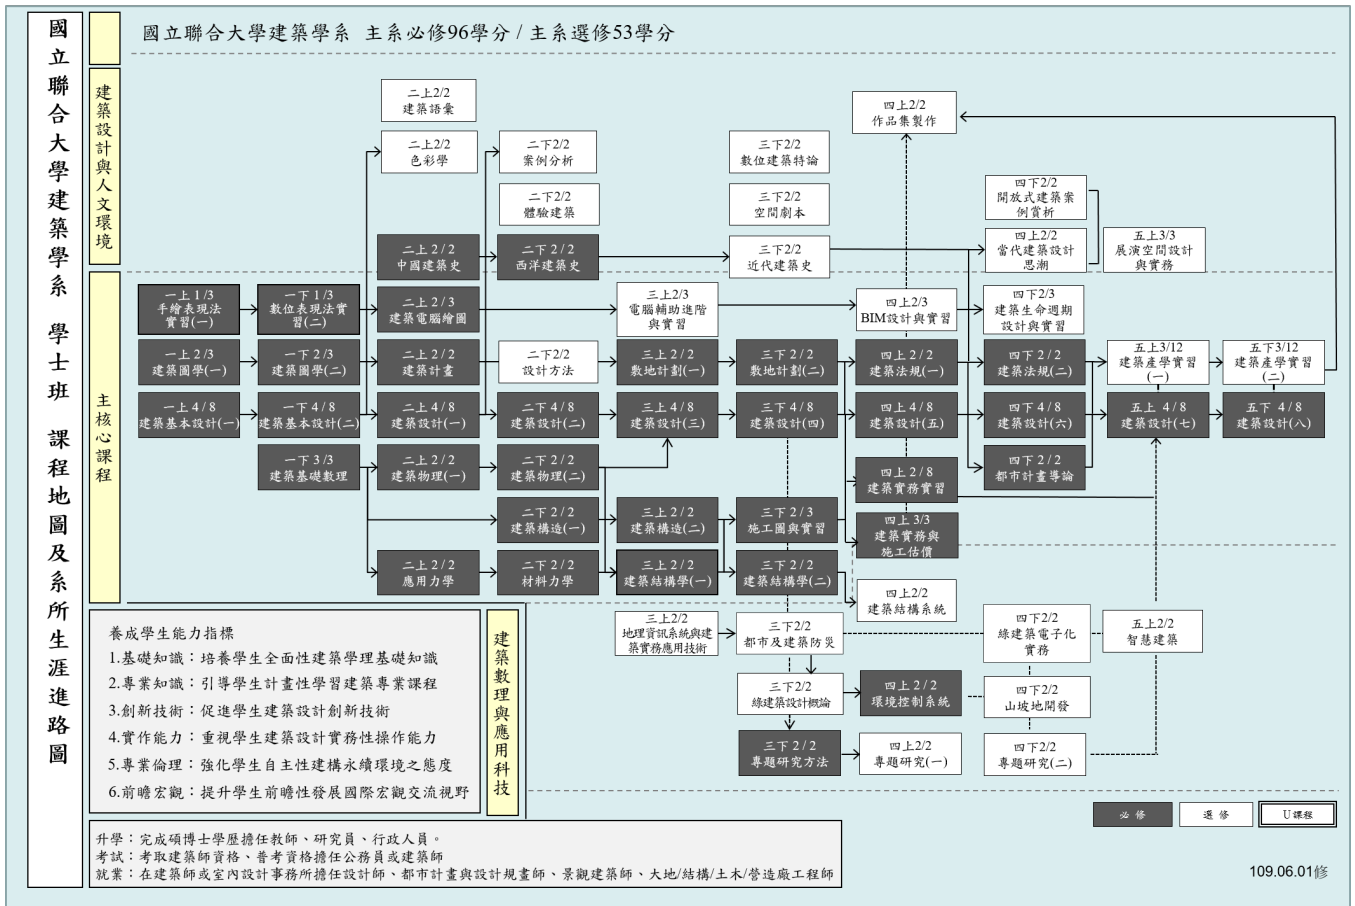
國立聯合大學建築學系 學士班 課程地圖及系所生涯進路圖

國立聯合大學建築學系 主系必修96學分 / 主系選修53學分

建築設計與人文環境

主核心課程

建築數理與應用科技

二上2/2
建築語彙

二上2/2
色彩學

二下2/2
案例分析

二下2/2
體驗建築

三下2/2
數位建築特論

三下2/2
空間劇本

四上2/2
作品集製作

四下2/2
開放式建築案例賞析

四上2/2
當代建築設計思潮

五上3/3
展演空間設計與實務

二上2/2
中國建築史

二下2/2
西洋建築史

三下2/2
近代建築史

一上1/3
手繪表現法實習(一)

一下1/3
數位表現法實習(二)

二上2/3
建築電腦繪圖

三上2/3
電腦輔助進階與實習

四上2/3
BIM設計與實習

四下2/3
建築生命週期設計與實習

一上2/3
建築圖學(一)

一下2/3
建築圖學(二)

二上2/2
建築計畫

二下2/2
設計方法

三上2/2
數地計劃(一)

三下2/2
數地計劃(二)

四上2/2
建築法規(一)

四下2/2
建築法規(二)

五上3/12
建築產學實習(一)

五下3/12
建築產學實習(二)

一上4/8
建築基本設計(一)

一下4/8
建築基本設計(二)

二上4/8
建築設計(一)

二下4/8
建築設計(二)

三上4/8
建築設計(三)

三下4/8
建築設計(四)

四上4/8
建築設計(五)

四下4/8
建築設計(六)

五上 4/8
建築設計(七)

五下 4/8
建築設計(八)

一下3/3
建築基礎數理

二上2/2
建築物理(一)

二下2/2
建築物理(二)

四上2/8
建築實務實習

四下2/2
都市計畫導論

二下2/2
建築構造(一)

三上2/2
建築構造(二)

三下2/3
施工圖與實習

四上3/3
建築實務與施工估價

二上2/2
應用力學

二下2/2
材料力學

三上2/2
建築結構學(一)

三下2/2
建築結構學(二)

四上2/2
建築結構系統

三上2/2
地理資訊系統與建築實務應用技術

三下2/2
都市及建築防災

四下2/2
綠建築電子化實務

五上2/2
智慧建築

三下2/2
綠建築設計概論

四上2/2
環境控制系統

四下2/2
山坡地開發

三下2/2
專題研究方法

四上2/2
專題研究(一)

四下2/2
專題研究(二)

養成學生能力指標
1.基礎知識：培養學生全面性建築學理基礎知識
2.專業知識：引導學生計畫性學習建築專業課程
3.創新技術：促進學生建築設計創新技術
4.實作能力：重視學生建築設計實務性操作能力
5.專業倫理：強化學生自主性建構永續環境之態度
6.前瞻宏觀：提升學生前瞻性發展國際宏觀交流視野

必修 選修 U課程

升學：完成碩博士學歷擔任教師、研究員、行政人員。
考試：考取建築師資格、普考資格擔任公務員或建築師
就業：在建築師或室內設計事務所擔任設計師、都市計畫與設計規畫師、景觀建築師、大地/結構/土木/營造廠工程師

109.06.01修